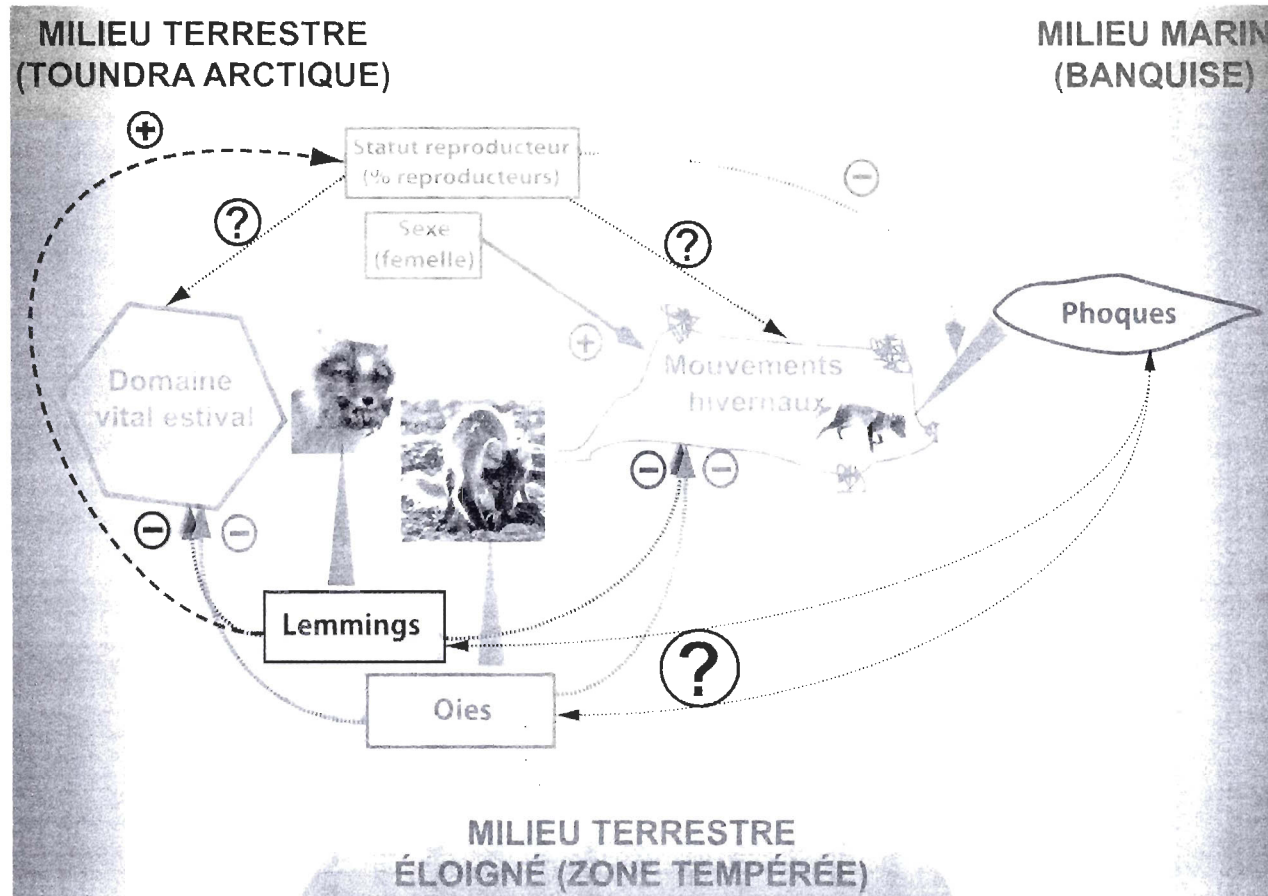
MILIEU TERRESTRE
(TOUNDRA ARCTIQUE)

MILIEU MARIN
(BANQUISE)

+

Statut reproducteur
(% reproducteurs)

−

?

Sexe
(femelle)

?

Phoques

+

Domaine vital estival

Mouvements hivernaux

− −

− −

Lemmings

?

Oies

MILIEU TERRESTRE
ÉLOIGNÉ (ZONE TEMPÉRÉE)